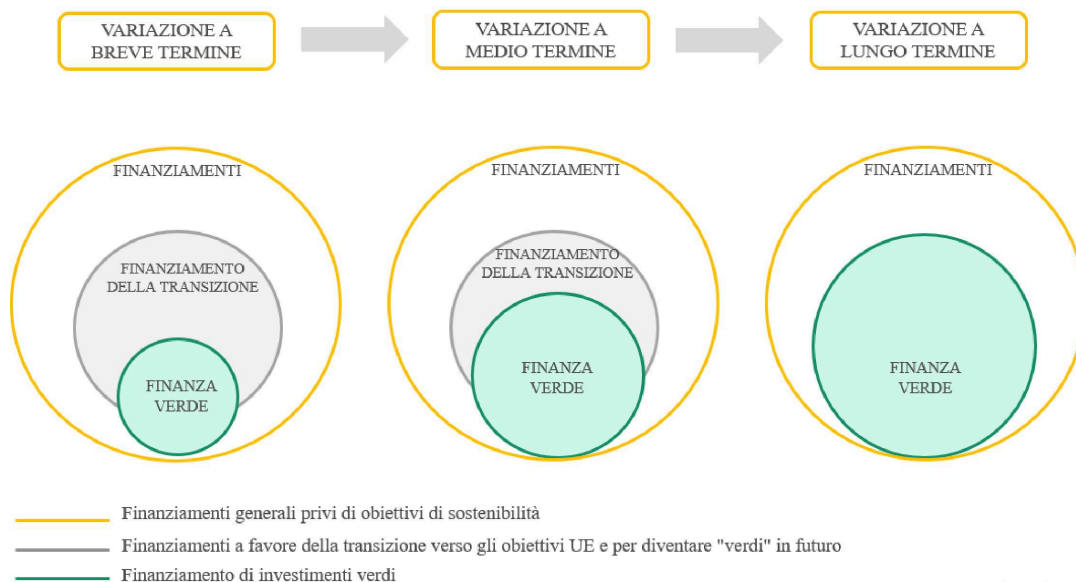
VARIAZIONE A BREVE TERMINE

VARIAZIONE A MEDIO TERMINE

VARIAZIONE A LUNGO TERMINE

FINANZIAMENTI

FINANZIAMENTO DELLA TRANSIZIONE

FINANZA VERDE

FINANZIAMENTI

FINANZIAMENTO DELLA TRANSIZIONE

FINANZA VERDE

FINANZIAMENTI

FINANZA VERDE

Finanziamenti generali privi di obiettivi di sostenibilità

Finanziamenti a favore della transizione verso gli obiettivi UE e per diventare "verdi" in futuro

Finanziamento di investimenti verdi